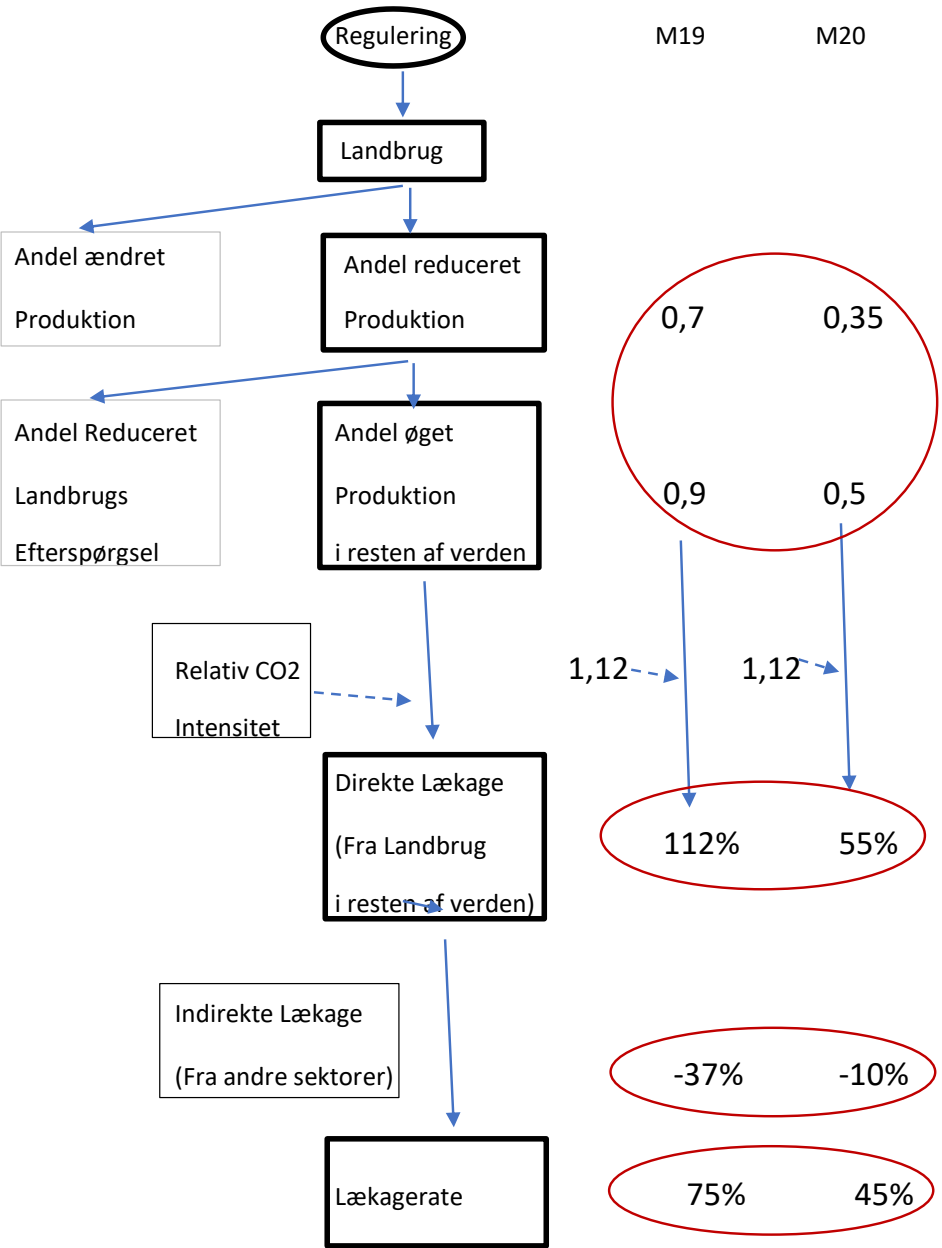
Regulering

M19

M20

Landbrug

Andel ændret Produktion

Andel reduceret Produktion

0,7

0,35

Andel Reduceret Landbrugs Efterspørgsel

Andel øget Produktion i resten af verden

0,9

0,5

Relativ CO2 Intensitet

1,12

1,12

Direkte Lækage (Fra Landbrug i resten af verden)

112%

55%

Indirekte Lækage (Fra andre sektorer)

-37%

-10%

Lækagerate

75%

45%